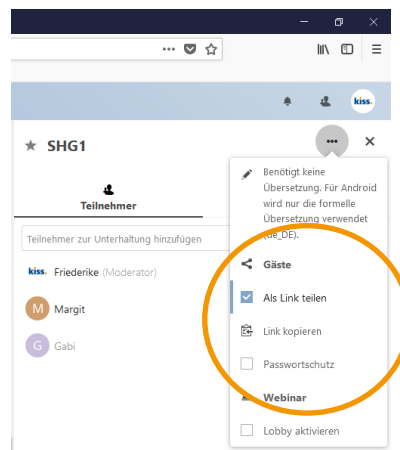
···

kiss.

SHG1

···

×

Teilnehmer

Teilnehmer zur Unterhaltung hinzufügen

kiss. Friederike (Moderator)

M Margit

G Gabi

Benötigt keine Übersetzung. Für Android wird nur die formelle Übersetzung verwendet (de_DE).

Gäste

Als Link teilen

Link kopieren

Passwortschutz

Webinar

Lobby aktivieren